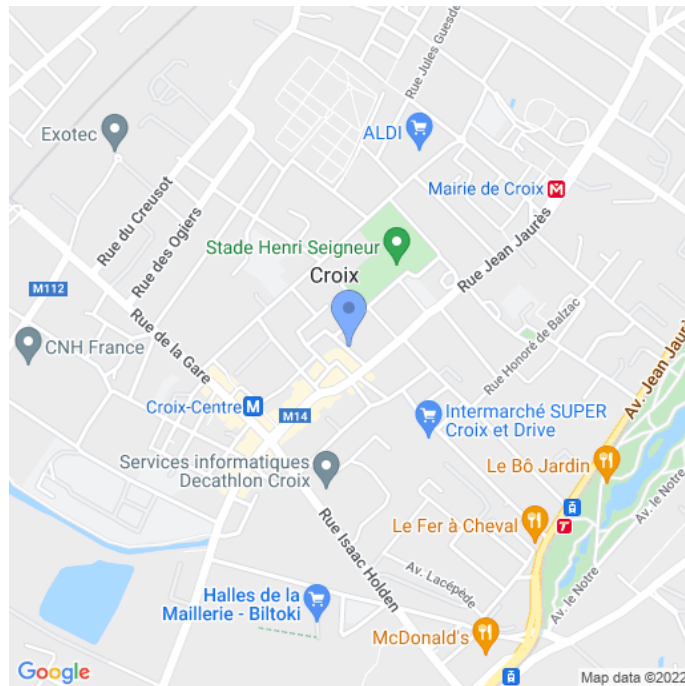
Rue Jules Guesde
ALDI
Exotec
Mairie de Croix
Rue du Creusot
Rue des Ogiers
Stade Henri Seigneur
Croix
Rue Jean Jaurès
M112
Rue Honoré de Balzac
CNH France
Rue de la Gare
Av. Jean Jaurès
Croix-Centre
M14
Intermarché SUPER Croix et Drive
Le Bô Jardin
Services informatiques Decathlon Croix
Av. le Nôtre
Rue Isaac Holden
Le Fer à Cheval
Av. Lacépède
Av. le Nôtre
Halles de la Maillerie - Biltoki
McDonald's
Google
Map data ©2022